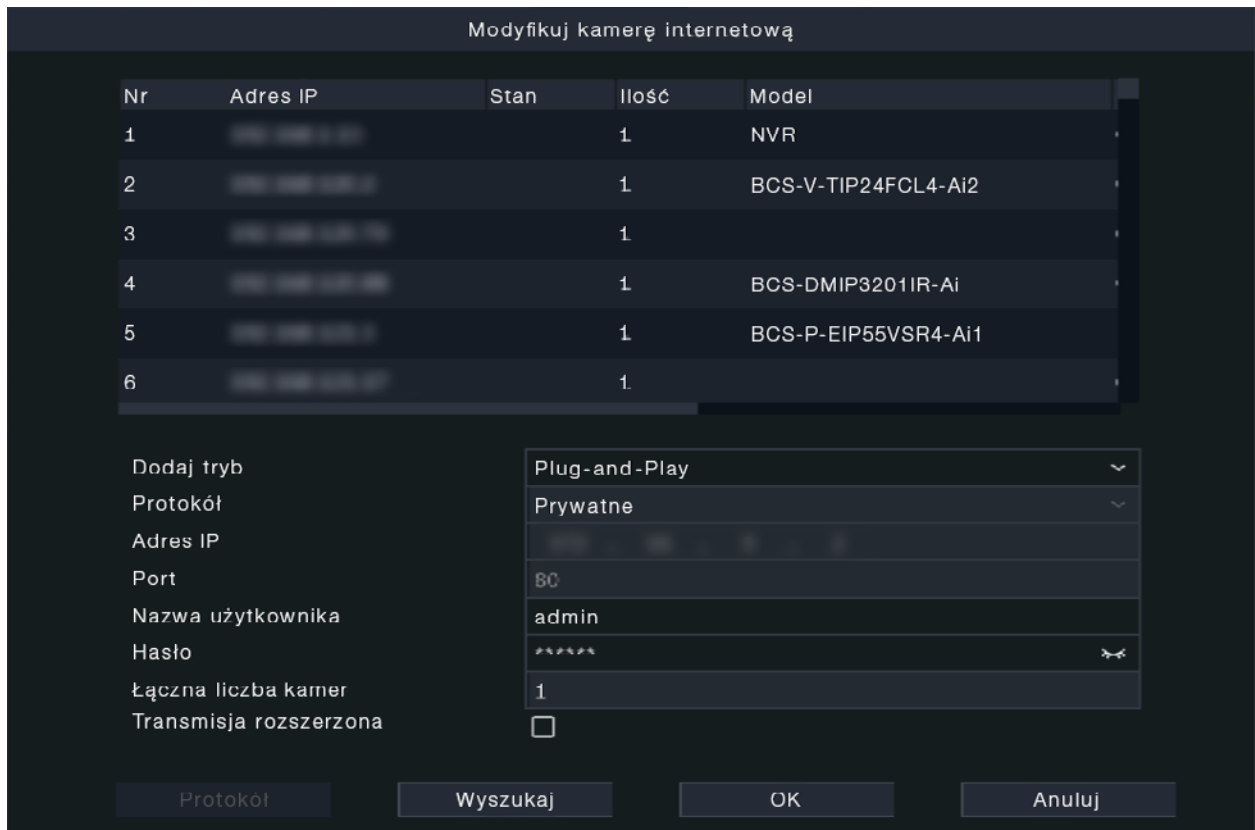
Modyfikuj kamerę internetową

| Nr | Adres IP | Stan | Ilość | Model |
|---|---|---|---|---|
| 1 | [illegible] | | 1 | NVR |
| 2 | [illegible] | | 1 | BCS-V-TIP24FCL4-Ai2 |
| 3 | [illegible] | | 1 | |
| 4 | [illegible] | | 1 | BCS-DMIP3201IR-Ai |
| 5 | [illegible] | | 1 | BCS-P-EIP55VSR4-Ai1 |
| 6 | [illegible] | | 1 | |

Dodaj tryb
Plug-and-Play
Protokół
Prywatne
Adres IP
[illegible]
Port
80
Nazwa użytkownika
admin
Hasło
******
Łączna liczba kamer
1
Transmisja rozszerzona

Protokół
Wyszukaj
OK
Anuluj